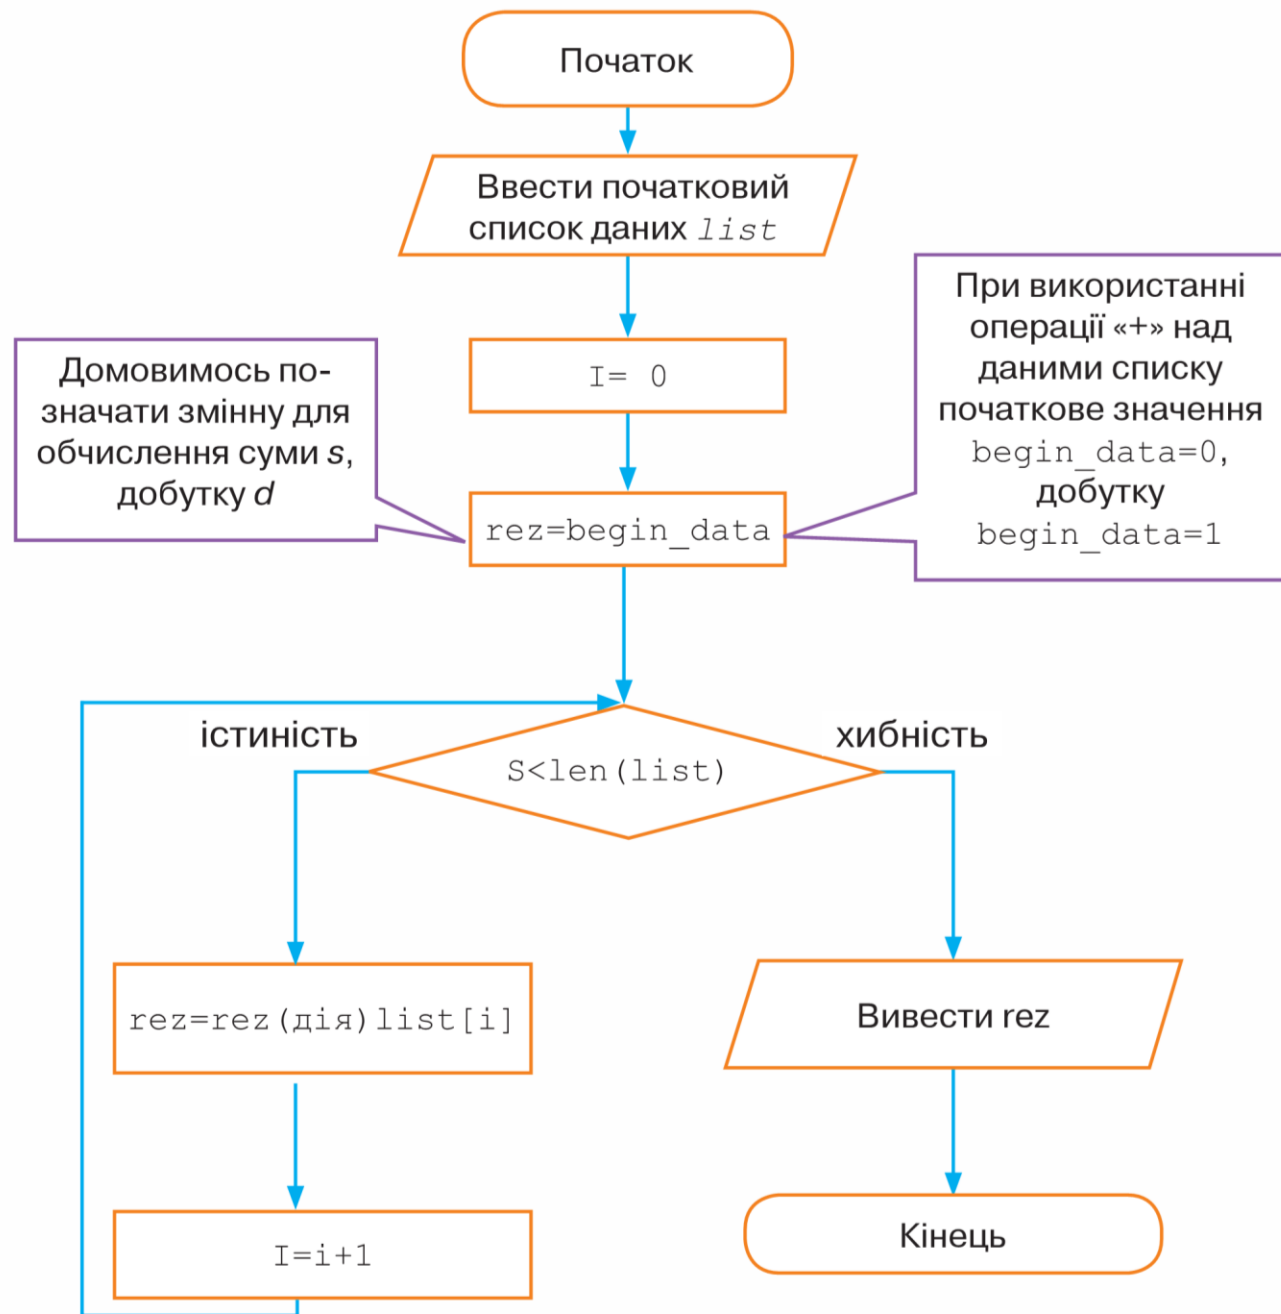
Початок

Ввести початковий список даних list

I= 0

Домовимось позначати змінну для обчислення суми s, добутку d

rez=begin_data

При використанні операції «+» над даними списку початкове значення begin_data=0, добутку begin_data=1

істиність

S<len(list)

хибність

rez=rez(дія)list[i]

Вивести rez

I=i+1

Кінець